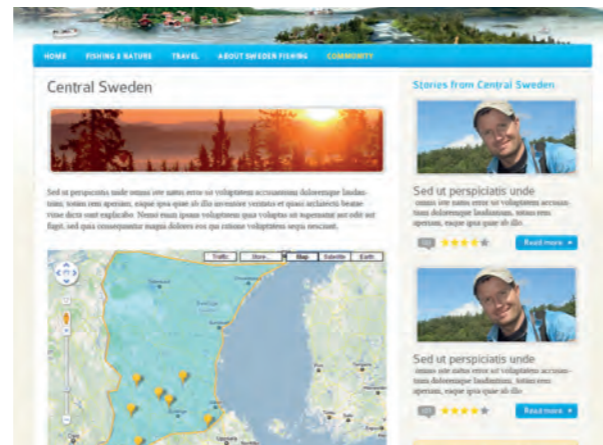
HOME FISHING & NATURE TRAVEL ABOUT SWEDEN FISHING COMMUNITY

Central Sweden

Sed ut perspiciatis unde omnis iste natus error sit voluptatem accusantium doloremque laudantium, totam rem aperiam, eaque ipsa quae ab illo inventore veritatis et quasi architecto beatae vitae dicta sunt explicabo. Nemo enim ipsam voluptatem quia voluptas sit aspernatur aut odit aut fugit, sed quia consequuntur magni dolores eos qui ratione voluptatem sequi nesciunt.

Traffic More... Map Satellite Earth

Stories from Central Sweden

Sed ut perspiciatis unde
omnis iste natus error sit voluptatem accusantium doloremque laudantium, totam rem aperiam, eaque ipsa quae ab illo

Read more

Sed ut perspiciatis unde
omnis iste natus error sit voluptatem accusantium doloremque laudantium, totam rem aperiam, eaque ipsa quae ab illo

Read more